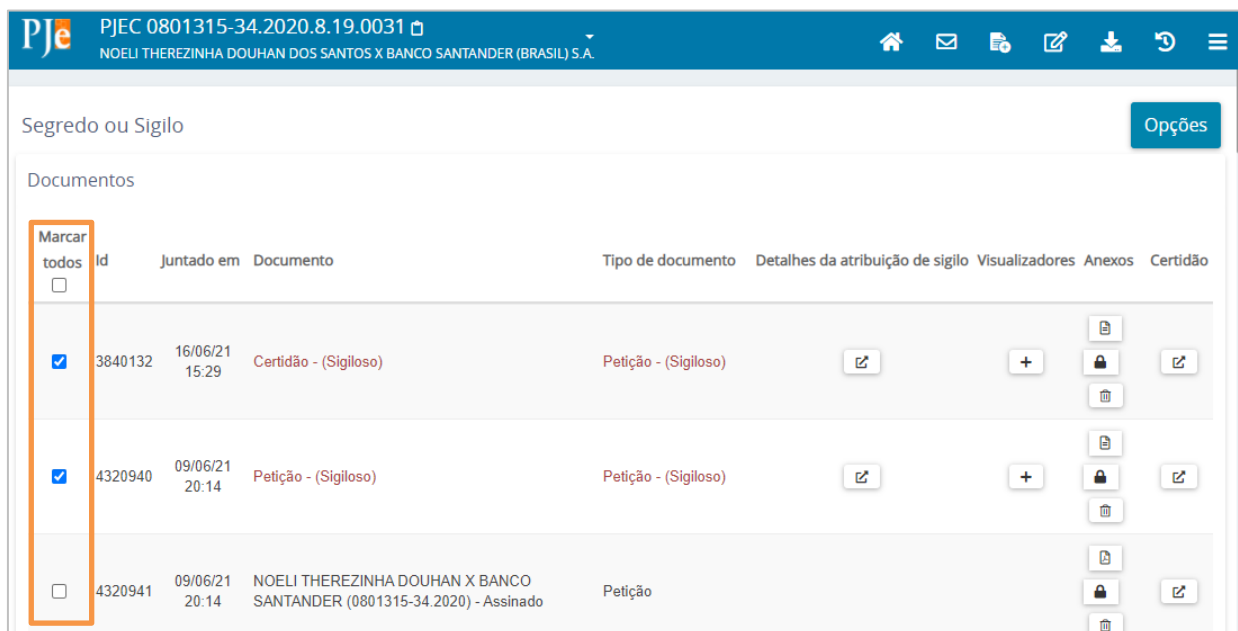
PJe PJEC 0801315-34.2020.8.19.0031
NOELI THEREZINHA DOUHAN DOS SANTOS X BANCO SANTANDER (BRASIL) S.A.

Segredo ou Sigilo

Opções

Documentos

| Marcar todos | Id | Juntado em | Documento | Tipo de documento | Detalhes da atribuição de sigilo | Visualizadores | Anexos | Certidão |
|---|---|---|---|---|---|---|---|---|
| | 3840132 | 16/06/21 15:29 | Certidão - (Sigiloso) | Petição - (Sigiloso) | | + | | |
| | 4320940 | 09/06/21 20:14 | Petição - (Sigiloso) | Petição - (Sigiloso) | | + | | |
| | 4320941 | 09/06/21 20:14 | NOELI THEREZINHA DOUHAN X BANCO SANTANDER (0801315-34.2020) - Assinado | Petição | | | | |